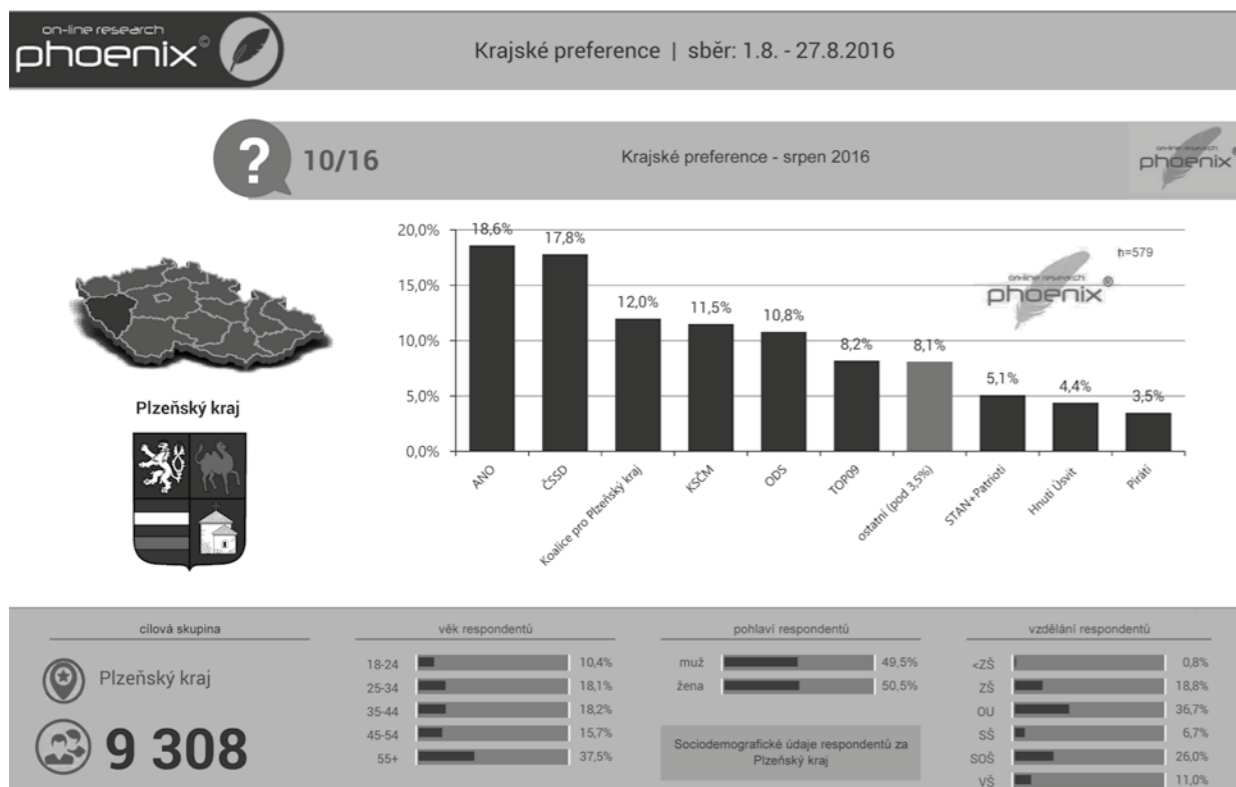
on-line research
phoenix©

Krajské preference | sběr: 1.8. - 27.8.2016

10/16

Krajské preference - srpen 2016

phoenix

Plzeňský kraj

n=579

on-line research
phoenix©

| | |
|---|---|
| ANO | 18,6% |
| ČSSD | 17,8% |
| Koalice pro Plzeňský kraj | 12,0% |
| KSČM | 11,5% |
| ODS | 10,8% |
| TOP09 | 8,2% |
| ostatní (pod 3,5%) | 8,1% |
| STAN+Patrioti | 5,1% |
| Hnutí Úsvit | 4,4% |
| Piráti | 3,5% |

20,0%
15,0%
10,0%
5,0%
0,0%

cílová skupina

Plzeňský kraj

9 308

věk respondentů

| | |
|---|---|
| 18-24 | 10,4% |
| 25-34 | 18,1% |
| 35-44 | 18,2% |
| 45-54 | 15,7% |
| 55+ | 37,5% |

pohlaví respondentů

| | |
|---|---|
| muž | 49,5% |
| žena | 50,5% |

Sociodemografické údaje respondentů za Plzeňský kraj

vzdělání respondentů

| | |
|---|---|
| <ZŠ | 0,8% |
| ZŠ | 18,8% |
| OU | 36,7% |
| SŠ | 6,7% |
| SOŠ | 26,0% |
| VŠ | 11,0% |